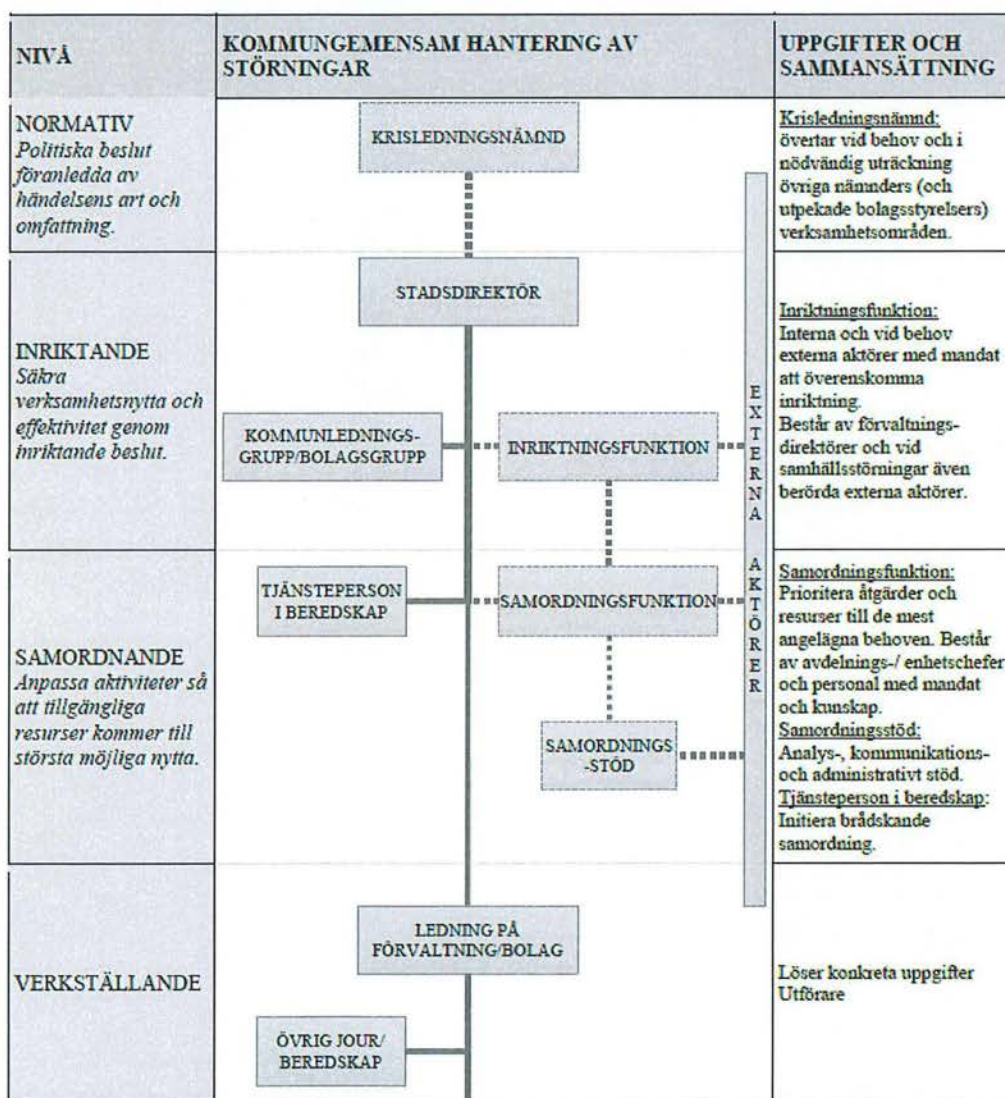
| NIVÅ | KOMMUNGEMENSAM HANTERING AV STÖRNINGAR | UPPGIFTER OCH SAMMANSÄTTNING |
|---|---|---|
| NORMATIV *Politiska beslut föranledda av händelsens art och omfattning.* | KRISLEDNINGSNÄMND | Krisledningsnämnd: övertar vid behov och i nödvändig utsträckning övriga nämnders (och utpekade bolagsstyrelsers) verksamhetsområden. |
| INRIKTANDE *Säkra verksamhetsnytta och effektivitet genom inriktande beslut.* | STADSDIREKTÖR<br>KOMMUNLEDNINGS-GRUPP/BOLAGSGRUPP<br>INRIKTNINGSFUNKTION | Inriktningsfunktion: Interna och vid behov externa aktörer med mandat att överenskomma inriktning. Består av förvaltningsdirektörer och vid samhällsstörningar även berörda externa aktörer. |
| SAMORDNANDE *Anpassa aktiviteter så att tillgängliga resurser kommer till största möjliga nytta.* | TJÄNSTEPERSON I BEREDSKAP<br>SAMORDNINGSFUNKTION<br>SAMORDNINGS-STÖD<br>EXTERNA AKTÖRER | Samordningsfunktion: Prioritera åtgärder och resurser till de mest angelägna behoven. Består av avdelnings-/ enhetschefer och personal med mandat och kunskap.<br>Samordningsstöd: Analys-, kommunikations- och administrativt stöd.<br>Tjänsteperson i beredskap: Initiera brådskande samordning. |
| VERKSTÄLLANDE | LEDNING PÅ FÖRVALTNING/BOLAG<br>ÖVRIG JOUR/ BEREDSKAP | Löser konkreta uppgifter Utförare |